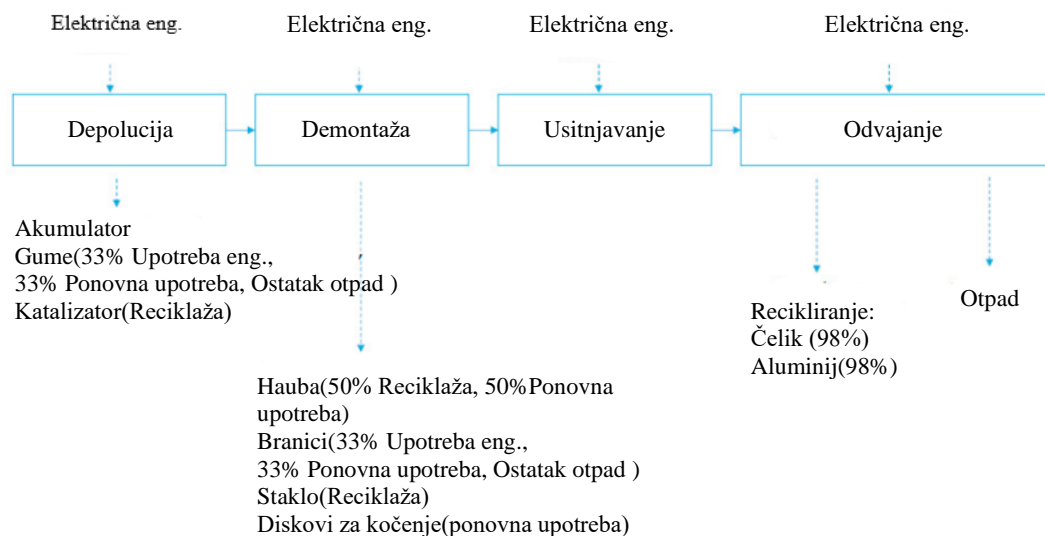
Električna eng.

Električna eng.

Električna eng.

Električna eng.

Depolucija

Demontaža

Usitnjavanje

Odvajanje

Akumulator
Gume(33% Upotreba eng., 33% Ponovna upotreba, Ostatak otpad )
Katalizator(Reciklaža)

Hauba(50% Reciklaža, 50%Ponovna upotreba)
Branici(33% Upotreba eng., 33% Ponovna upotreba, Ostatak otpad )
Staklo(Reciklaža)
Diskovi za kočenje(ponovna upotreba)

Recikliranje:
Čelik (98%)
Aluminij(98%)

Otpad